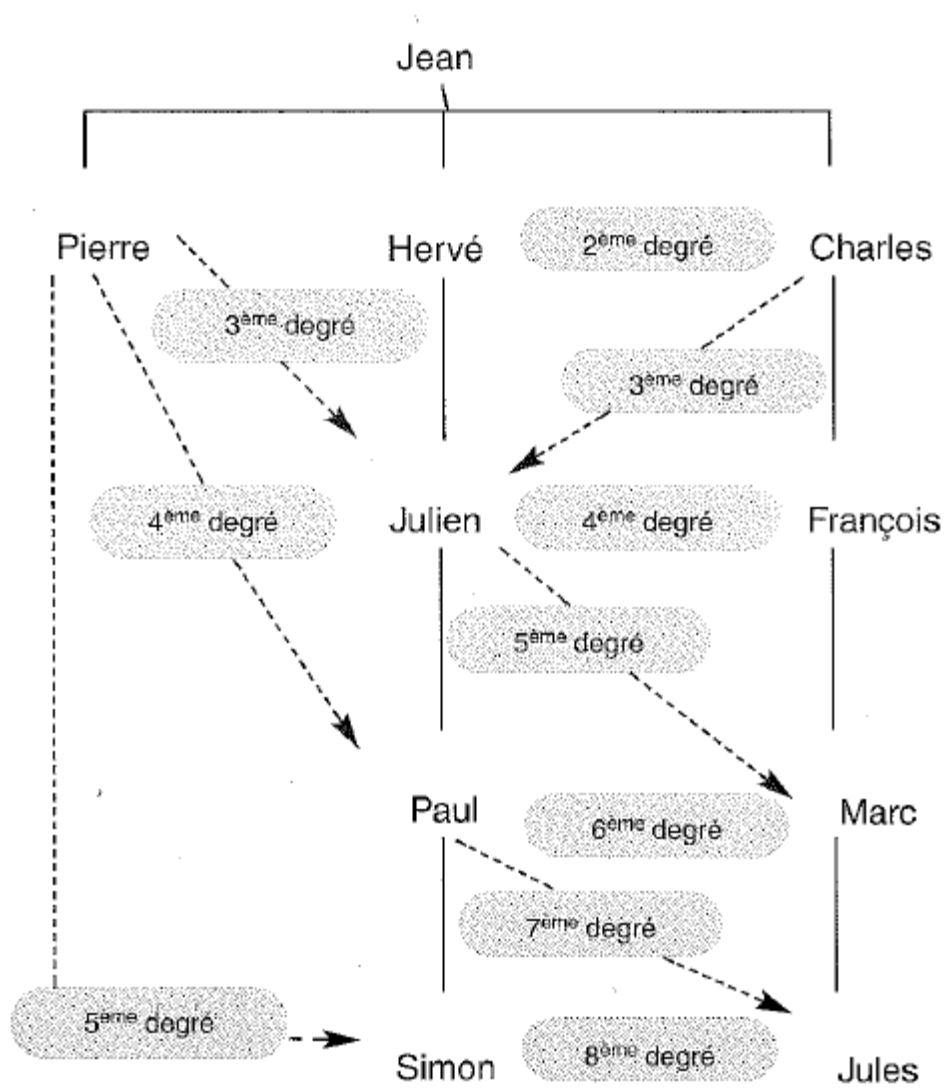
Jean

Pierre

Hervé

2$^{ème}$ degré

Charles

3$^{ème}$ degré

3$^{ème}$ degré

4$^{ème}$ degré

Julien

4$^{ème}$ degré

François

5$^{ème}$ degré

Paul

6$^{ème}$ degré

Marc

7$^{ème}$ degré

5$^{ème}$ degré

Simon

8$^{ème}$ degré

Jules